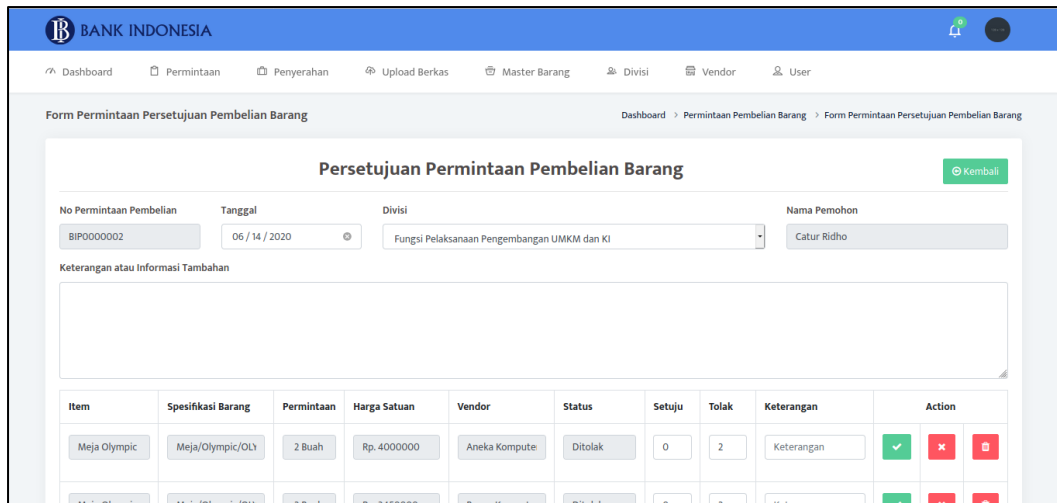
BANK INDONESIA

0

Dashboard Permintaan Penyerahan Upload Berkas Master Barang Divisi Vendor User

Form Permintaan Persetujuan Pembelian Barang

Dashboard > Permintaan Pembelian Barang > Form Permintaan Persetujuan Pembelian Barang

Persetujuan Permintaan Pembelian Barang

Kembali

No Permintaan Pembelian
BIP0000002

Tanggal
06 / 14 / 2020

Divisi
Fungsi Pelaksanaan Pengembangan UMKM dan KI

Nama Pemohon
Catur Ridho

Keterangan atau Informasi Tambahan

| Item | Spesifikasi Barang | Permintaan | Harga Satuan | Vendor | Status | Setuju | Tolak | Keterangan | Action |
|---|---|---|---|---|---|---|---|---|---|
| Meja Olympic | Meja/Olympic/OLY | 2 Buah | Rp. 4000000 | Aneka Kompute | Ditolak | 0 | 2 | Keterangan | |
| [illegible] | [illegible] | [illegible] | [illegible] | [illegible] | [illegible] | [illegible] | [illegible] | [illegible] | |